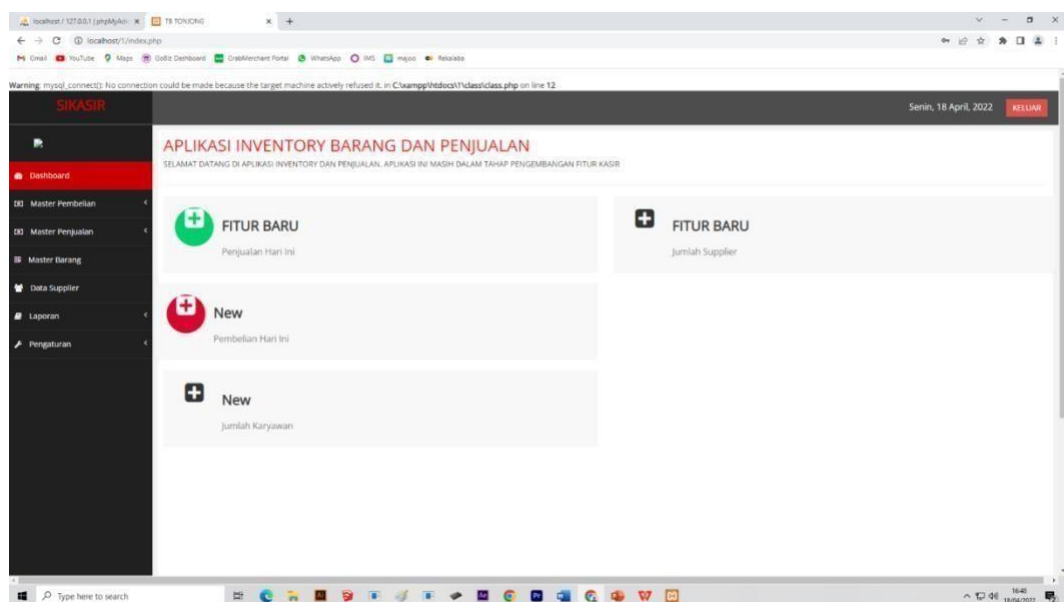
localhost / 127.0.0.1 | phpMyAdm × TB TONJONG × +

localhost/1/index.php

Gmail YouTube Maps GoBiz Dashboard GrabMerchant Portal WhatsApp IMS majoo Rekalabs

Warning: mysql_connect(): No connection could be made because the target machine actively refused it. in C:\xampp\htdocs\1\class\class.php on line 12

SIKASIR

Senin, 18 April, 2022 KELUAR

Dashboard
Master Pembelian
Master Penjualan
Master Barang
Data Supplier
Laporan
Pengaturan

APLIKASI INVENTORY BARANG DAN PENJUALAN

SELAMAT DATANG DI APLIKASI INVENTORY DAN PENJUALAN. APLIKASI INI MASIH DALAM TAHAP PENGEMBANGAN FITUR KASIR

FITUR BARU
Penjualan Hari Ini

FITUR BARU
Jumlah Supplier

New
Pembelian Hari Ini

New
Jumlah Karyawan

Type here to search

16:48 18/04/2022